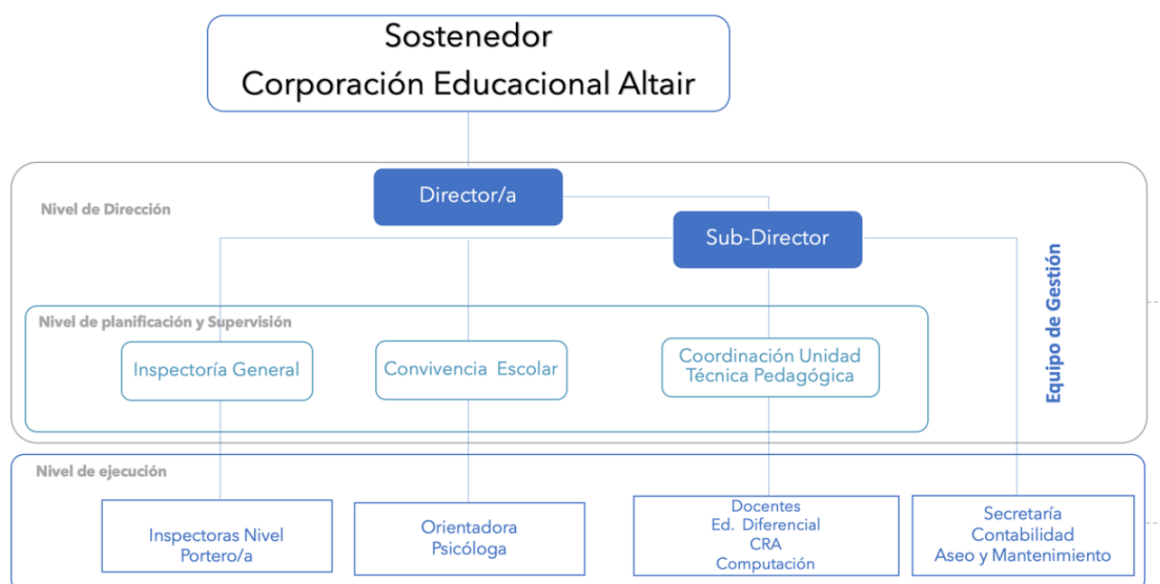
Sostenedor
Corporación Educacional Altair

Nivel de Dirección

Director/a

Sub-Director

Equipo de Gestión

Nivel de planificación y Supervisión

Inspectoría General

Convivencia Escolar

Coordinación Unidad Técnica Pedagógica

Nivel de ejecución

Inspectoras Nivel
Portero/a

Orientadora
Psicóloga

Docentes
Ed. Diferencial
CRA
Computación

Secretaría
Contabilidad
Aseo y Mantenimiento